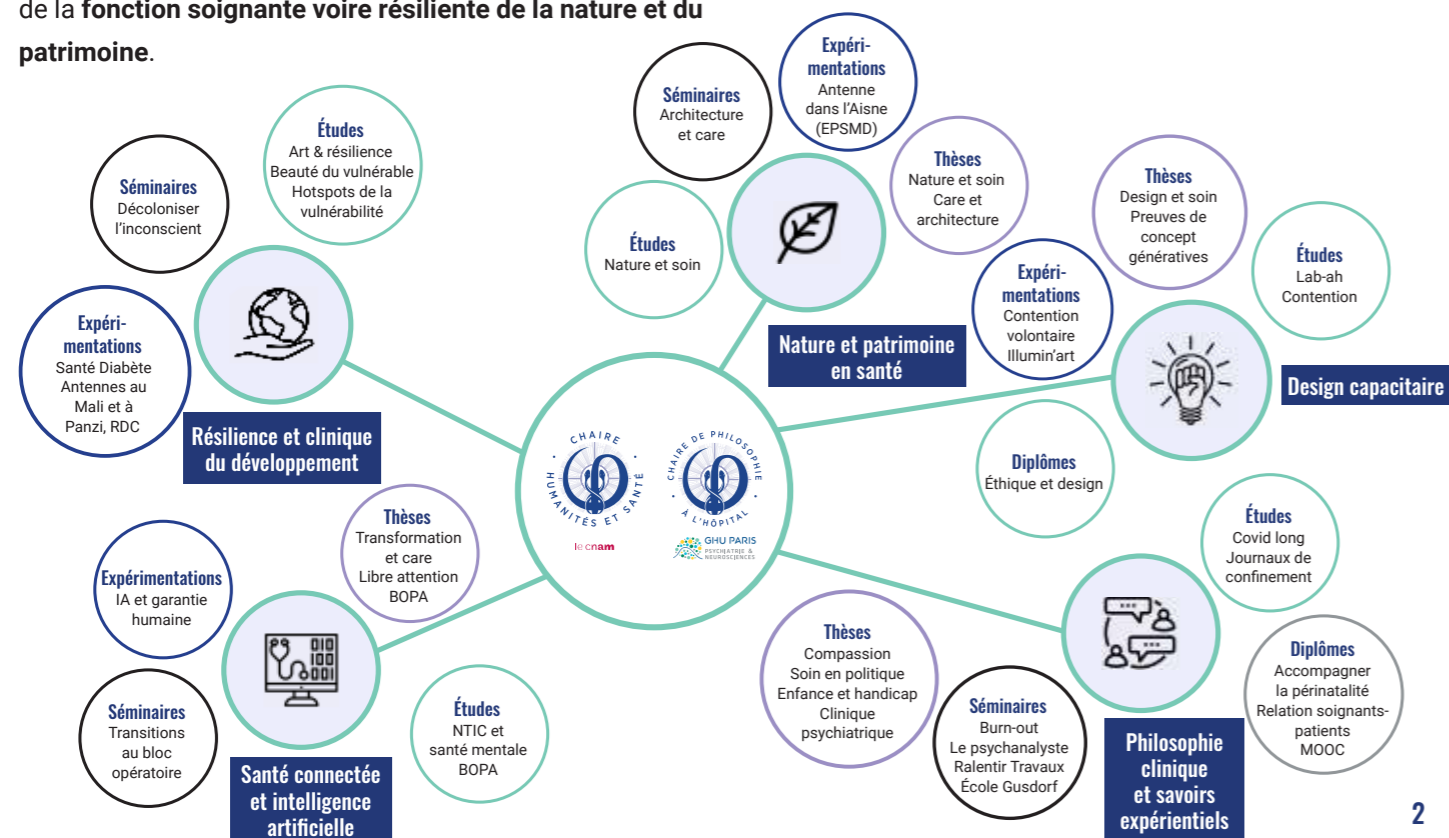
de la **fonction soignante voire résiliente de la nature et du patrimoine**.

Séminaires
Architecture et care

Expérimentations
Antenne dans l'Aisne (EPSMD)

Études
Art & résilience
Beauté du vulnérable
Hotspots de la vulnérabilité

Séminaires
Décoloniser l'inconscient

Thèses
Nature et soin
Care et architecture

Thèses
Design et soin
Preuves de concept génératives

Études
Nature et soin

Études
Lab-ah
Contention

Expérimentations
Contention volontaire
Illumin'art

Expérimentations
Santé Diabète
Antennes au Mali et à Panzi, RDC

Nature et patrimoine en santé

Design capacitaire

Résilience et clinique du développement

CHAIRE HUMANITÉS ET SANTÉ
le cnam

CHAIRE DE PHILOSOPHIE À L'HÔPITAL
GHU PARIS PSYCHIATRIE & NEUROSCIENCES

Diplômes
Éthique et design

Thèses
Transformation et care
Libre attention
BOPA

Études
Covid long
Journaux de confinement

Expérimentations
IA et garantie humaine

Diplômes
Accompagner la périnatalité
Relation soignants-patients
MOOC

Thèses
Compassion
Soin en politique
Enfance et handicap
Clinique psychiatrique

Séminaires
Transitions au bloc opératoire

Études
NTIC et santé mentale
BOPA

Séminaires
Burn-out
Le psychanalyste
Ralentir Travaux
École Gusdorf

Santé connectée et intelligence artificielle

Philosophie clinique et savoirs expérientiels

2